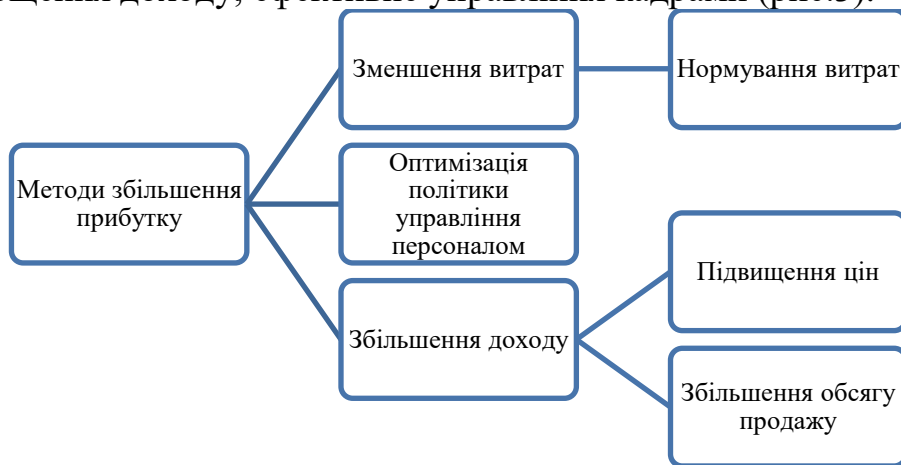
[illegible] доходу, ефективне управління кадрами (рис.3).

Методи збільшення прибутку

Зменшення витрат

Нормування витрат

Оптимізація політики управління персоналом

Збільшення доходу

Підвищення цін

Збільшення обсягу продажу